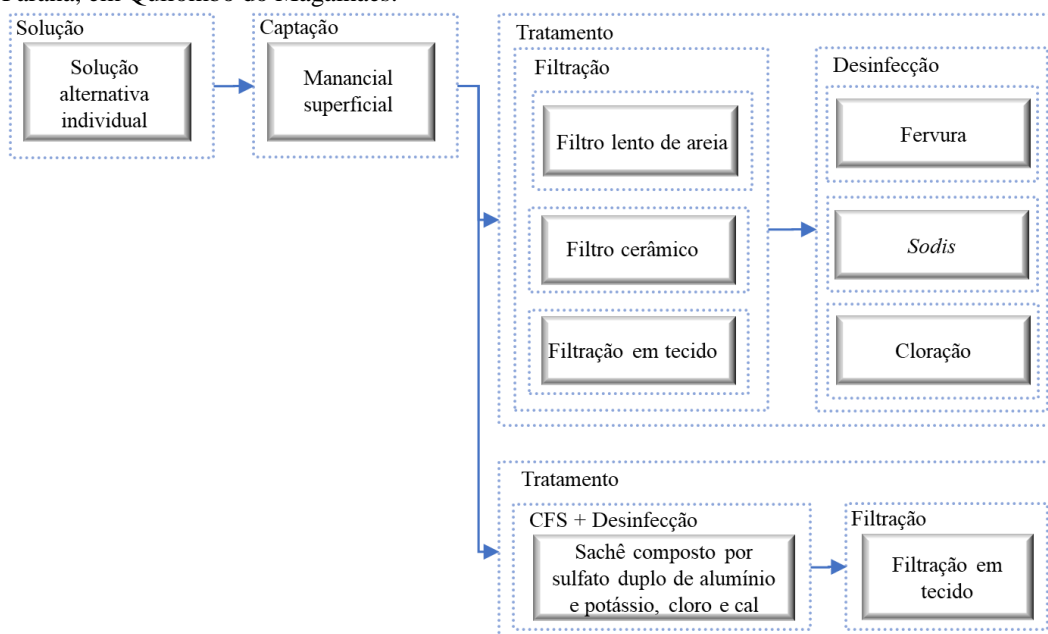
Solução

Solução alternativa individual

Captação

Manancial superficial

Tratamento

Filtração

Filtro lento de areia

Filtro cerâmico

Filtração em tecido

Desinfecção

Fervura

*Sodis*

Cloração

Tratamento

CFS + Desinfecção

Sachê composto por sulfato duplo de alumínio e potássio, cloro e cal

Filtração

Filtração em tecido